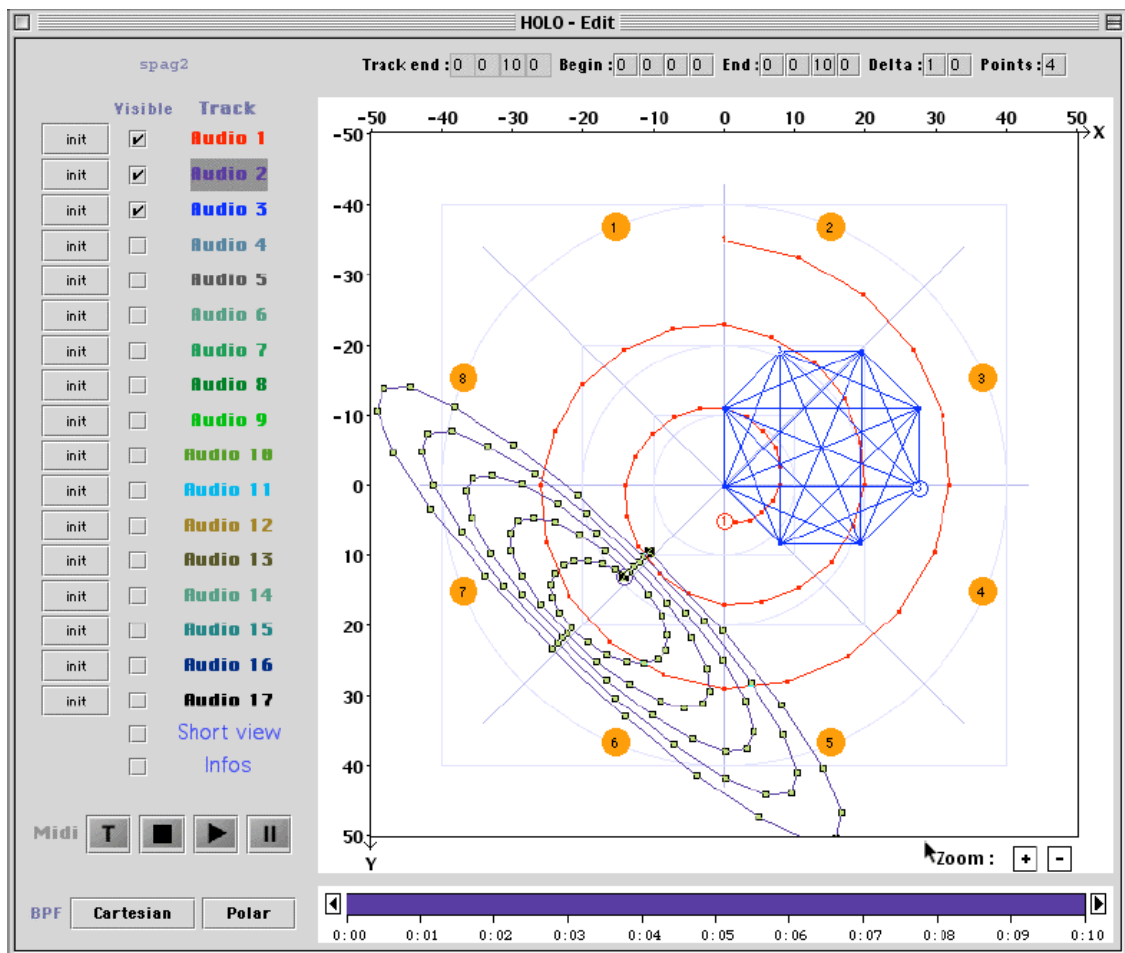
HOLO - Edit

spag2

Track end : 0 0 10 0 Begin : 0 0 0 0 End : 0 0 10 0 Delta : 1 0 Points : 4

Visible Track

init ✔ Audio 1
init ✔ Audio 2
init ✔ Audio 3
init Audio 4
init Audio 5
init Audio 6
init Audio 7
init Audio 8
init Audio 9
init Audio 10
init Audio 11
init Audio 12
init Audio 13
init Audio 14
init Audio 15
init Audio 16
init Audio 17
Short view
Infos

Midi T

BPF Cartesian Polar

-50 -40 -30 -20 -10 0 10 20 30 40 50 X

-50 -40 -30 -20 -10 0 10 20 30 40 50 Y

1 2 3 4 5 6 7 8

Zoom : + -

0:00 0:01 0:02 0:03 0:04 0:05 0:06 0:07 0:08 0:09 0:10